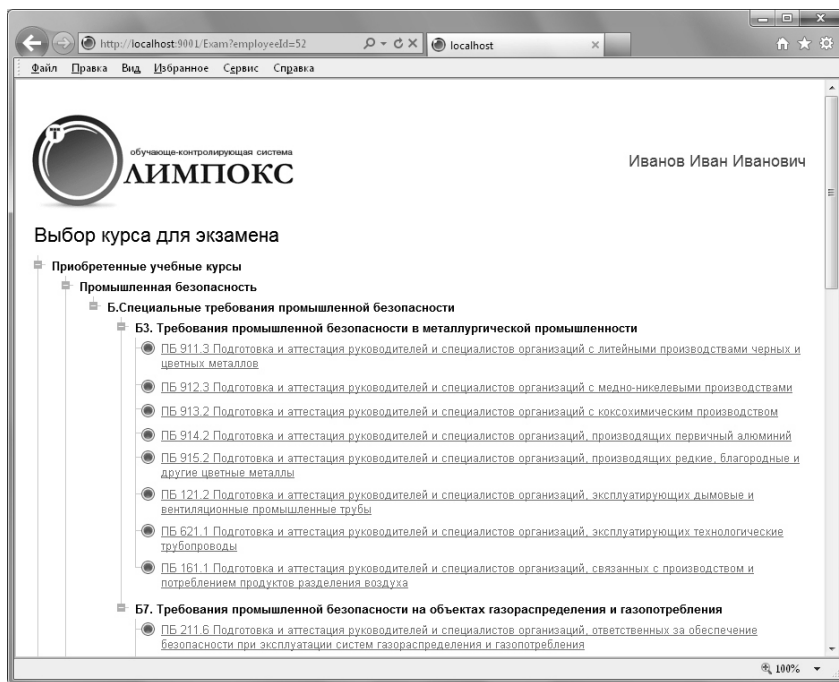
http://localhost:9001/Exam?employeeId=52
localhost
Файл Правка Вид Избранное Сервис Справка

обучающе-контролирующая система
ОЛИМПОКС

Иванов Иван Иванович

Выбор курса для экзамена

Приобретенные учебные курсы
Промышленная безопасность
Б.Специальные требования промышленной безопасности
Б3. Требования промышленной безопасности в металлургической промышленности
ПБ 911.3 Подготовка и аттестация руководителей и специалистов организаций с литейными производствами черных и цветных металлов
ПБ 912.3 Подготовка и аттестация руководителей и специалистов организаций с медно-никелевыми производствами
ПБ 913.2 Подготовка и аттестация руководителей и специалистов организаций с коксохимическим производством
ПБ 914.2 Подготовка и аттестация руководителей и специалистов организаций, производящих первичный алюминий
ПБ 915.2 Подготовка и аттестация руководителей и специалистов организаций, производящих редкие, благородные и другие цветные металлы
ПБ 121.2 Подготовка и аттестация руководителей и специалистов организаций, эксплуатирующих дымовые и вентиляционные промышленные трубы
ПБ 621.1 Подготовка и аттестация руководителей и специалистов организаций, эксплуатирующих технологические трубопроводы
ПБ 161.1 Подготовка и аттестация руководителей и специалистов организаций, связанных с производством и потреблением продуктов разделения воздуха
Б7. Требования промышленной безопасности на объектах газораспределения и газопотребления
ПБ 211.6 Подготовка и аттестация руководителей и специалистов организаций, ответственных за обеспечение безопасности при эксплуатации систем газораспределения и газопотребления

100%